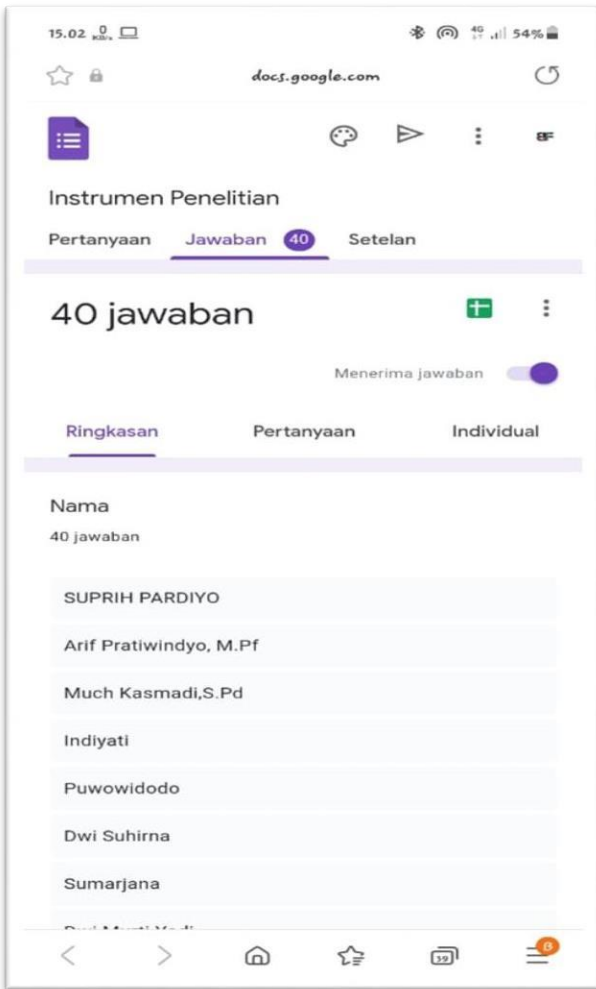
15.02 0 KB/s 54%

docs.google.com

BF

Instrumen Penelitian

Pertanyaan Jawaban 40 Setelan

40 jawaban

Menerima jawaban

Ringkasan Pertanyaan Individual

Nama
40 jawaban

SUPRIH PARDIYO

Arif Pratiwindyo, M.Pf

Much Kasmadi,S.Pd

Indiyati

Puwowidodo

Dwi Suhirna

Sumarjana

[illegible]

39

8